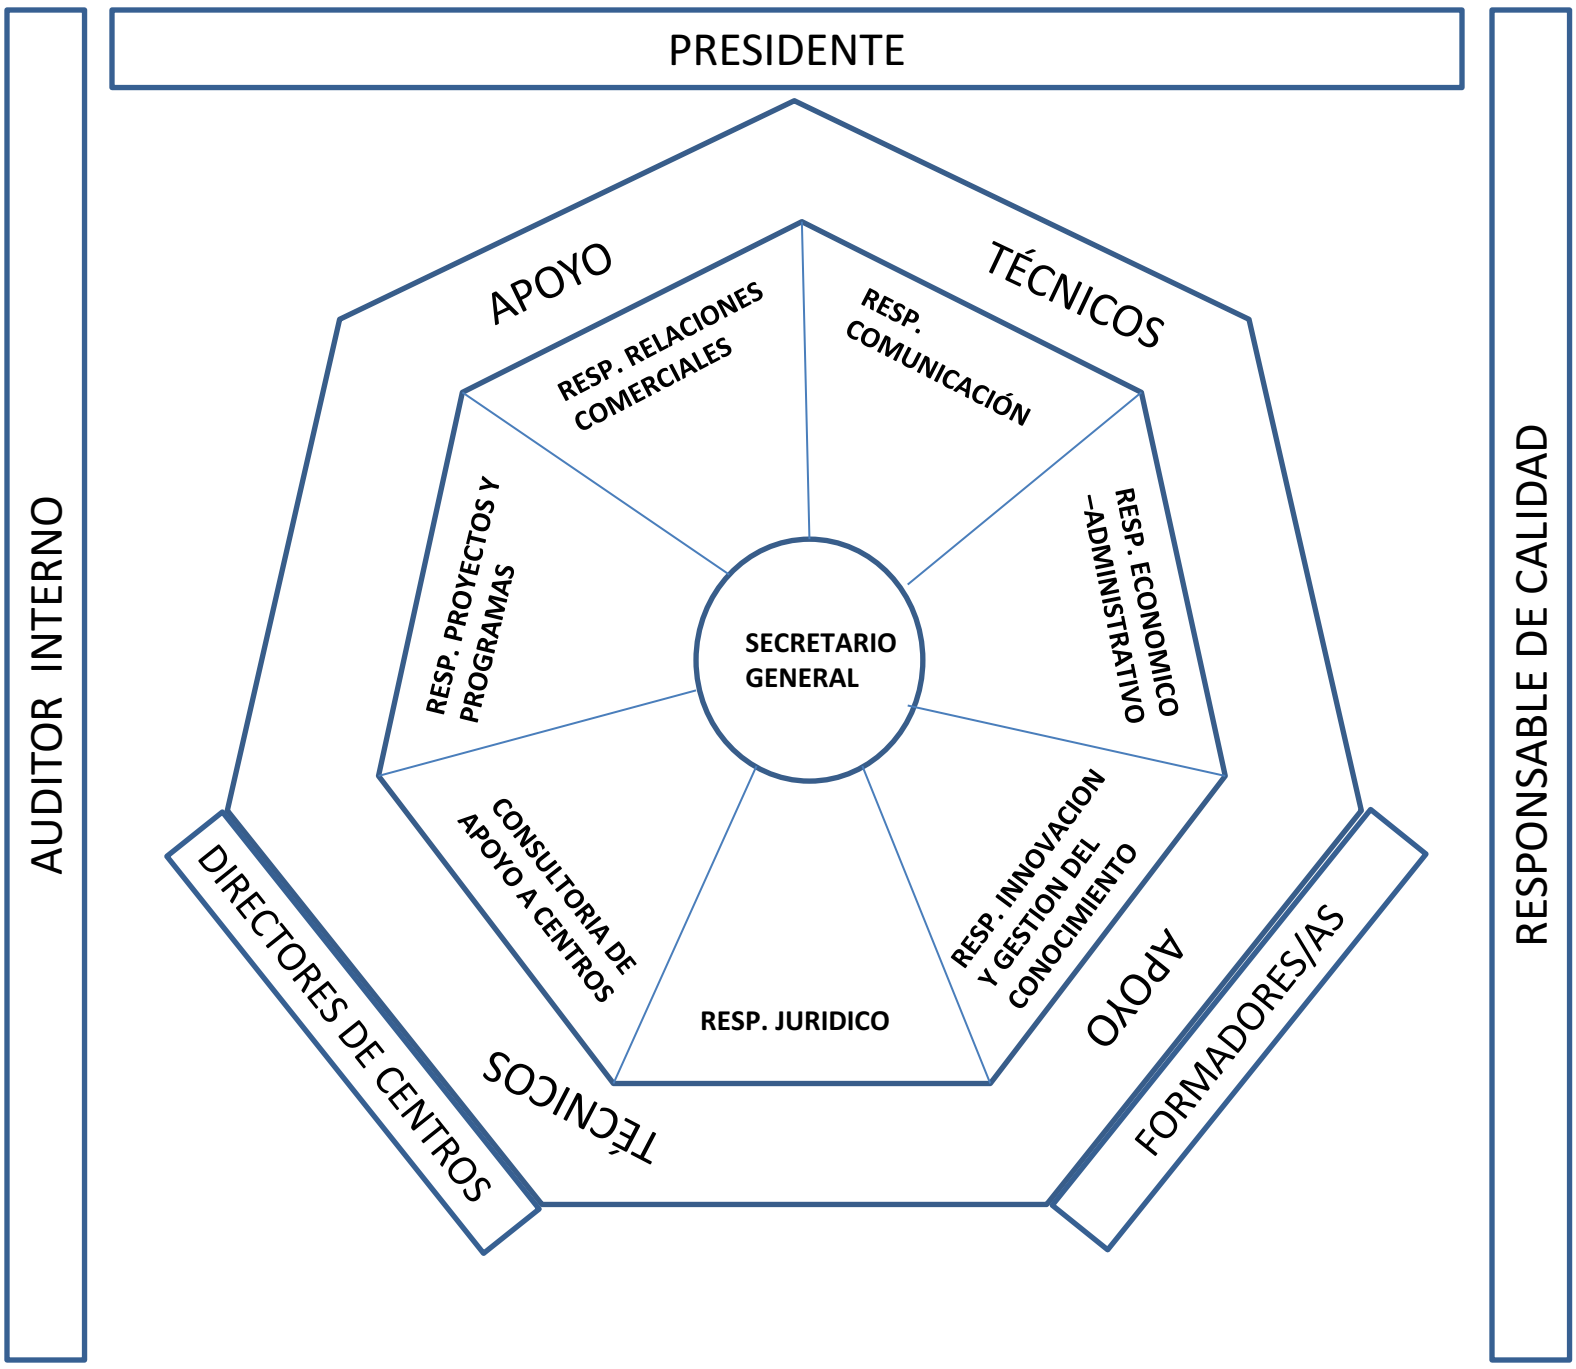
PRESIDENTE

AUDITOR INTERNO

RESPONSABLE DE CALIDAD

APOYO

TÉCNICOS

RESP. RELACIONES COMERCIALES

RESP. COMUNICACIÓN

RESP. PROYECTOS Y PROGRAMAS

SECRETARIO GENERAL

RESP. ECONOMICO –ADMINISTRATIVO

CONSULTORIA DE APOYO A CENTROS

RESP. JURIDICO

RESP. INNOVACION Y GESTION DEL CONOCIMIENTO

APOYO

TÉCNICOS

DIRECTORES DE CENTROS

FORMADORES/AS